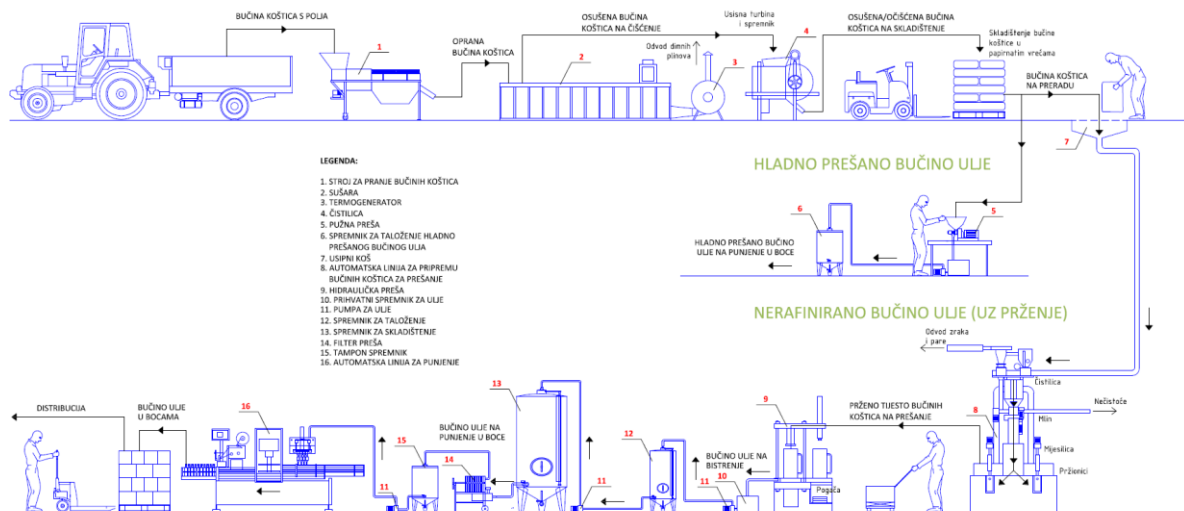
BUČINA KOŠTICA S POLJA

1

OPRANA BUČINA KOŠTICA

OSUŠENA BUČINA KOŠTICA NA ČIŠĆENJE

2

Odvod dimnih plinova

3

Usisna turbina i spremnik

4

OSUŠENA/OČIŠĆENA BUČINA KOŠTICA NA SKLADIŠTENJE

Skladištenje bučine koštice u papirnatim vrećama

BUČINA KOŠTICA NA PRERADU

7

LEGENDA:

1. STROJ ZA PRANJE BUČINIH KOŠTICA
2. SUŠARA
3. TERMOGENERATOR
4. ČISTILICA
5. PUŽNA PREŠA
6. SPREMNIK ZA TALOŽENJE HLADNO PREŠANOG BUČINOG ULJA
7. USIPNI KOŠ
8. AUTOMATSKA LINIJA ZA PRIPREMU BUČINIH KOŠTICA ZA PREŠANJE
9. HIDRAULIČKA PREŠA
10. PRIHVATNI SPREMNIK ZA ULJE
11. PUMPA ZA ULJE
12. SPREMNIK ZA TALOŽENJE
13. SPREMNIK ZA SKLADIŠTENJE
14. FILTER PREŠA
15. TAMPON SPREMNIK
16. AUTOMATSKA LINIJA ZA PUNJENJE

HLADNO PREŠANO BUČINO ULJE

6

5

HLADNO PREŠANO BUČINO ULJE NA PUNJENJE U BOCE

NERAFINIRANO BUČINO ULJE (UZ PRŽENJE)

Odvod zraka i pare

Čistilica

Nečistoće

Mlin

Mješilica

Pržionici

8

PRŽENO TIJESTO BUČINIH KOŠTICA NA PREŠANJE

9

Pogača

DISTRIBUCIJA

BUČINO ULJE U BOCAMA

16

13

BUČINO ULJE NA PUNJENJE U BOCE

15

14

11

11

12

BUČINO ULJE NA BISTRENJE

10

11